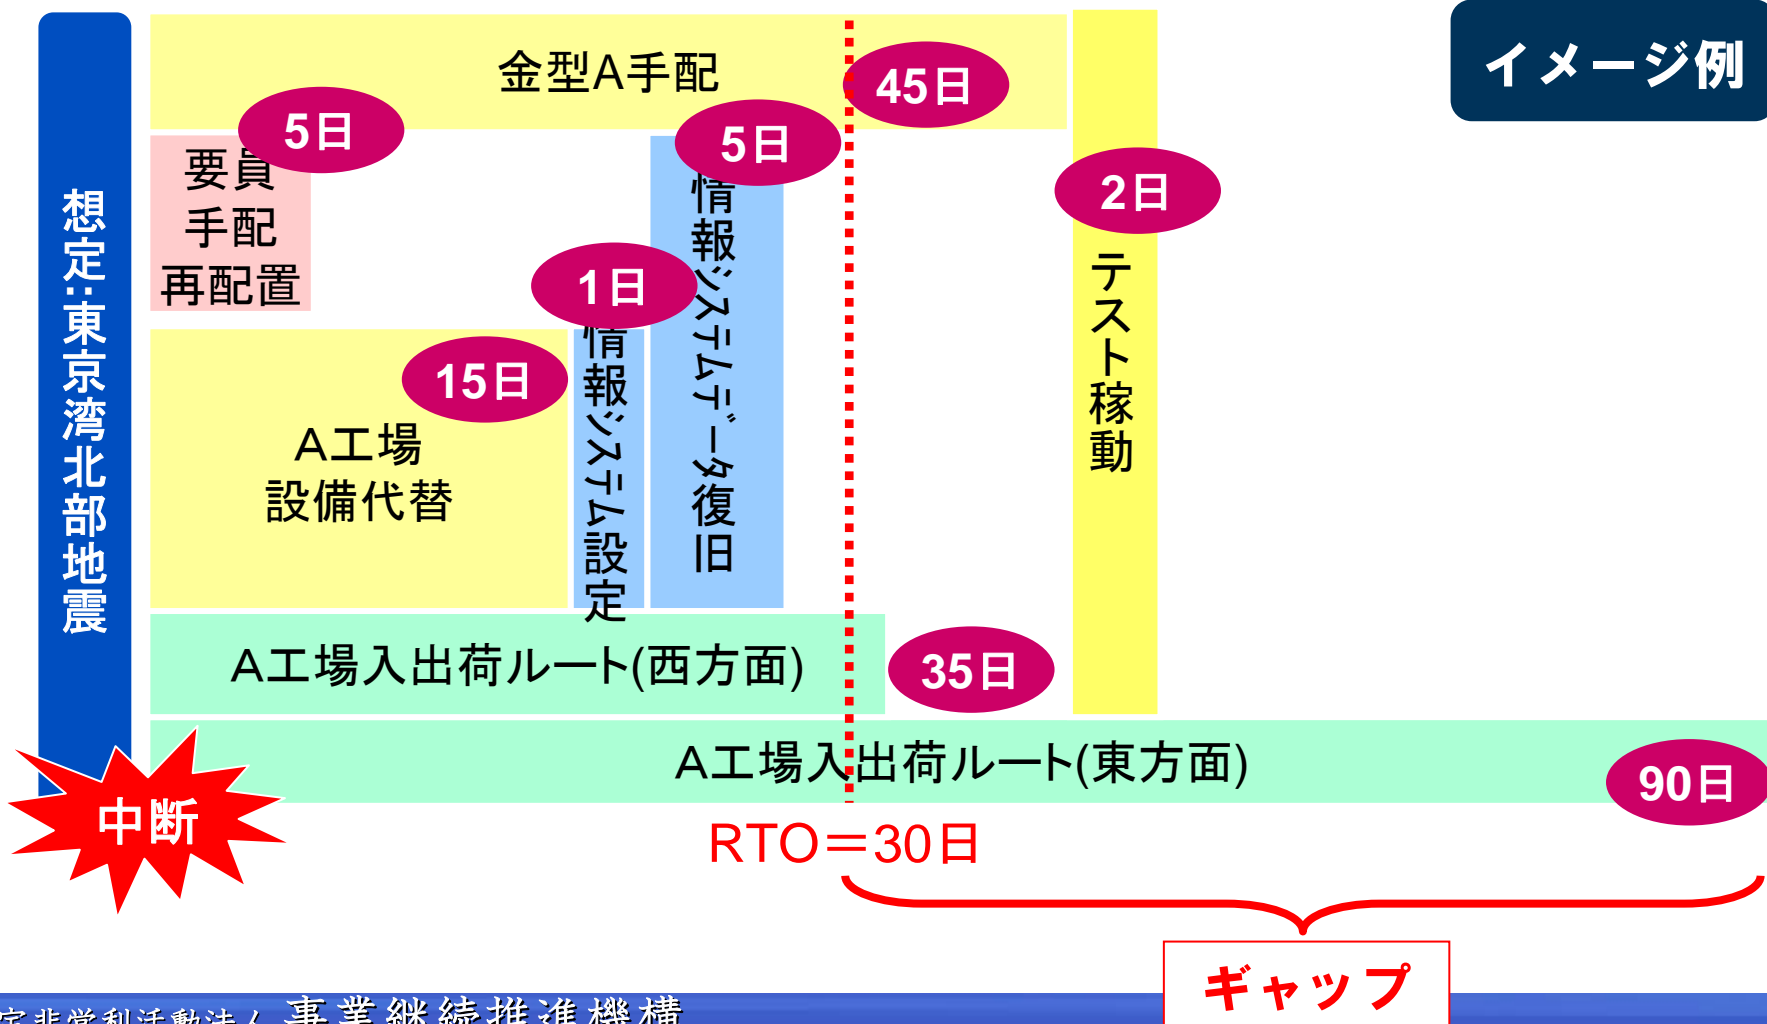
想定:東京湾北部地震

金型A手配

45日

イメージ例

5日

要員手配再配置

5日

情報システムデータ復旧

2日

テスト稼動

1日

情報システム設定

15日

A工場設備代替

A工場入出荷ルート(西方面)

35日

A工場入出荷ルート(東方面)

90日

中断

RTO＝30日

ギャップ

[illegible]定非営利活動法人 事業継続推進機構